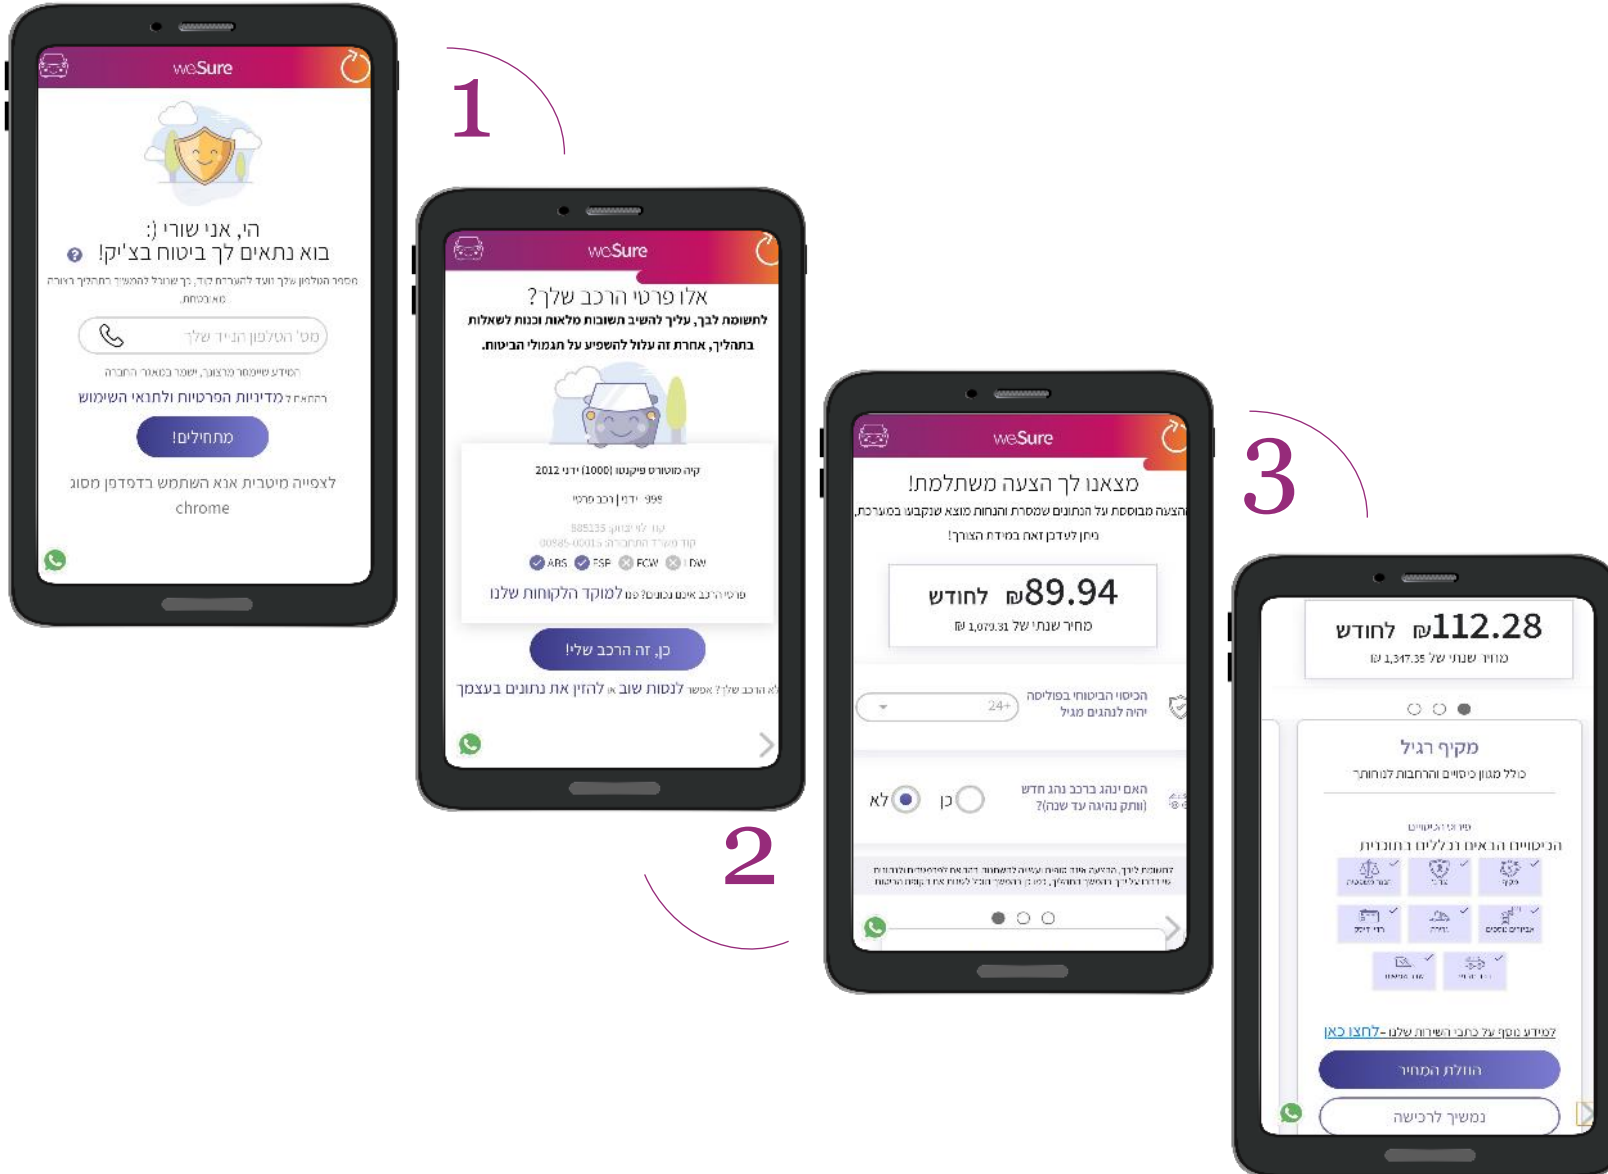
weSure

היי, אני שורי :)
בוא נתאים לך ביטוח בצ'יק!

מספר הטלפון שלך ישמש לשליחת קוד, כך שתוכל להמשיך בתהליך בצורה מאובטחת.

מס' הטלפון שלך

המידע שיימסר מרצונך, יישמר במאגר החברה
בהתאם למדיניות הפרטיות ולתנאי השימוש

מתחילים!

לצפייה מיטבית אנא השתמש בדפדפן מסוג chrome

1

weSure

אלו פרטי הרכב שלך?

לתשומת לבך, עליך להשיב תשובות מלאות וכנונות לשאלות בתהליך, אחרת זה עלול להשפיע על תגמולי הביטוח.

קיה מוטורס פיקנטו (1000) ידני 2012

999 | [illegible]

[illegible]

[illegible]

ABS ESP FCW LDW

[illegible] למוקד הלקוחות שלנו

כן, זה הרכב שלי!

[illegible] לנסות שוב או להזין את נתונים בעצמך

2

weSure

מצאנו לך הצעה משתלמת!

הצעה מבוססת על הנתונים שמסרת והנחות מוצא שנקבעו במערכת

ניתן לעדכון את המידה בהצעה!

89.94₪ לחודש
מחיר שנתי של 1,079.31 ₪

הכיסוי הביטוחי בפוליסה
יהיה לנהגים מגיל
24+

האם ינהג ברכב נהג חדש
(וותק עד שנתיים)?
כן
לא

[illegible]

3

112.28₪ לחודש
מחיר שנתי של 1,347.35 ₪

מקיף רגיל
כולל מגוון כיסויים והרחבות לבחירה

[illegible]
הכיסויים הבאים נכללים בתוכנית

למידע נוסף על כתבי השירות שלנו - לחצו כאן

הוזלת המחיר

נמשיך לרכישה